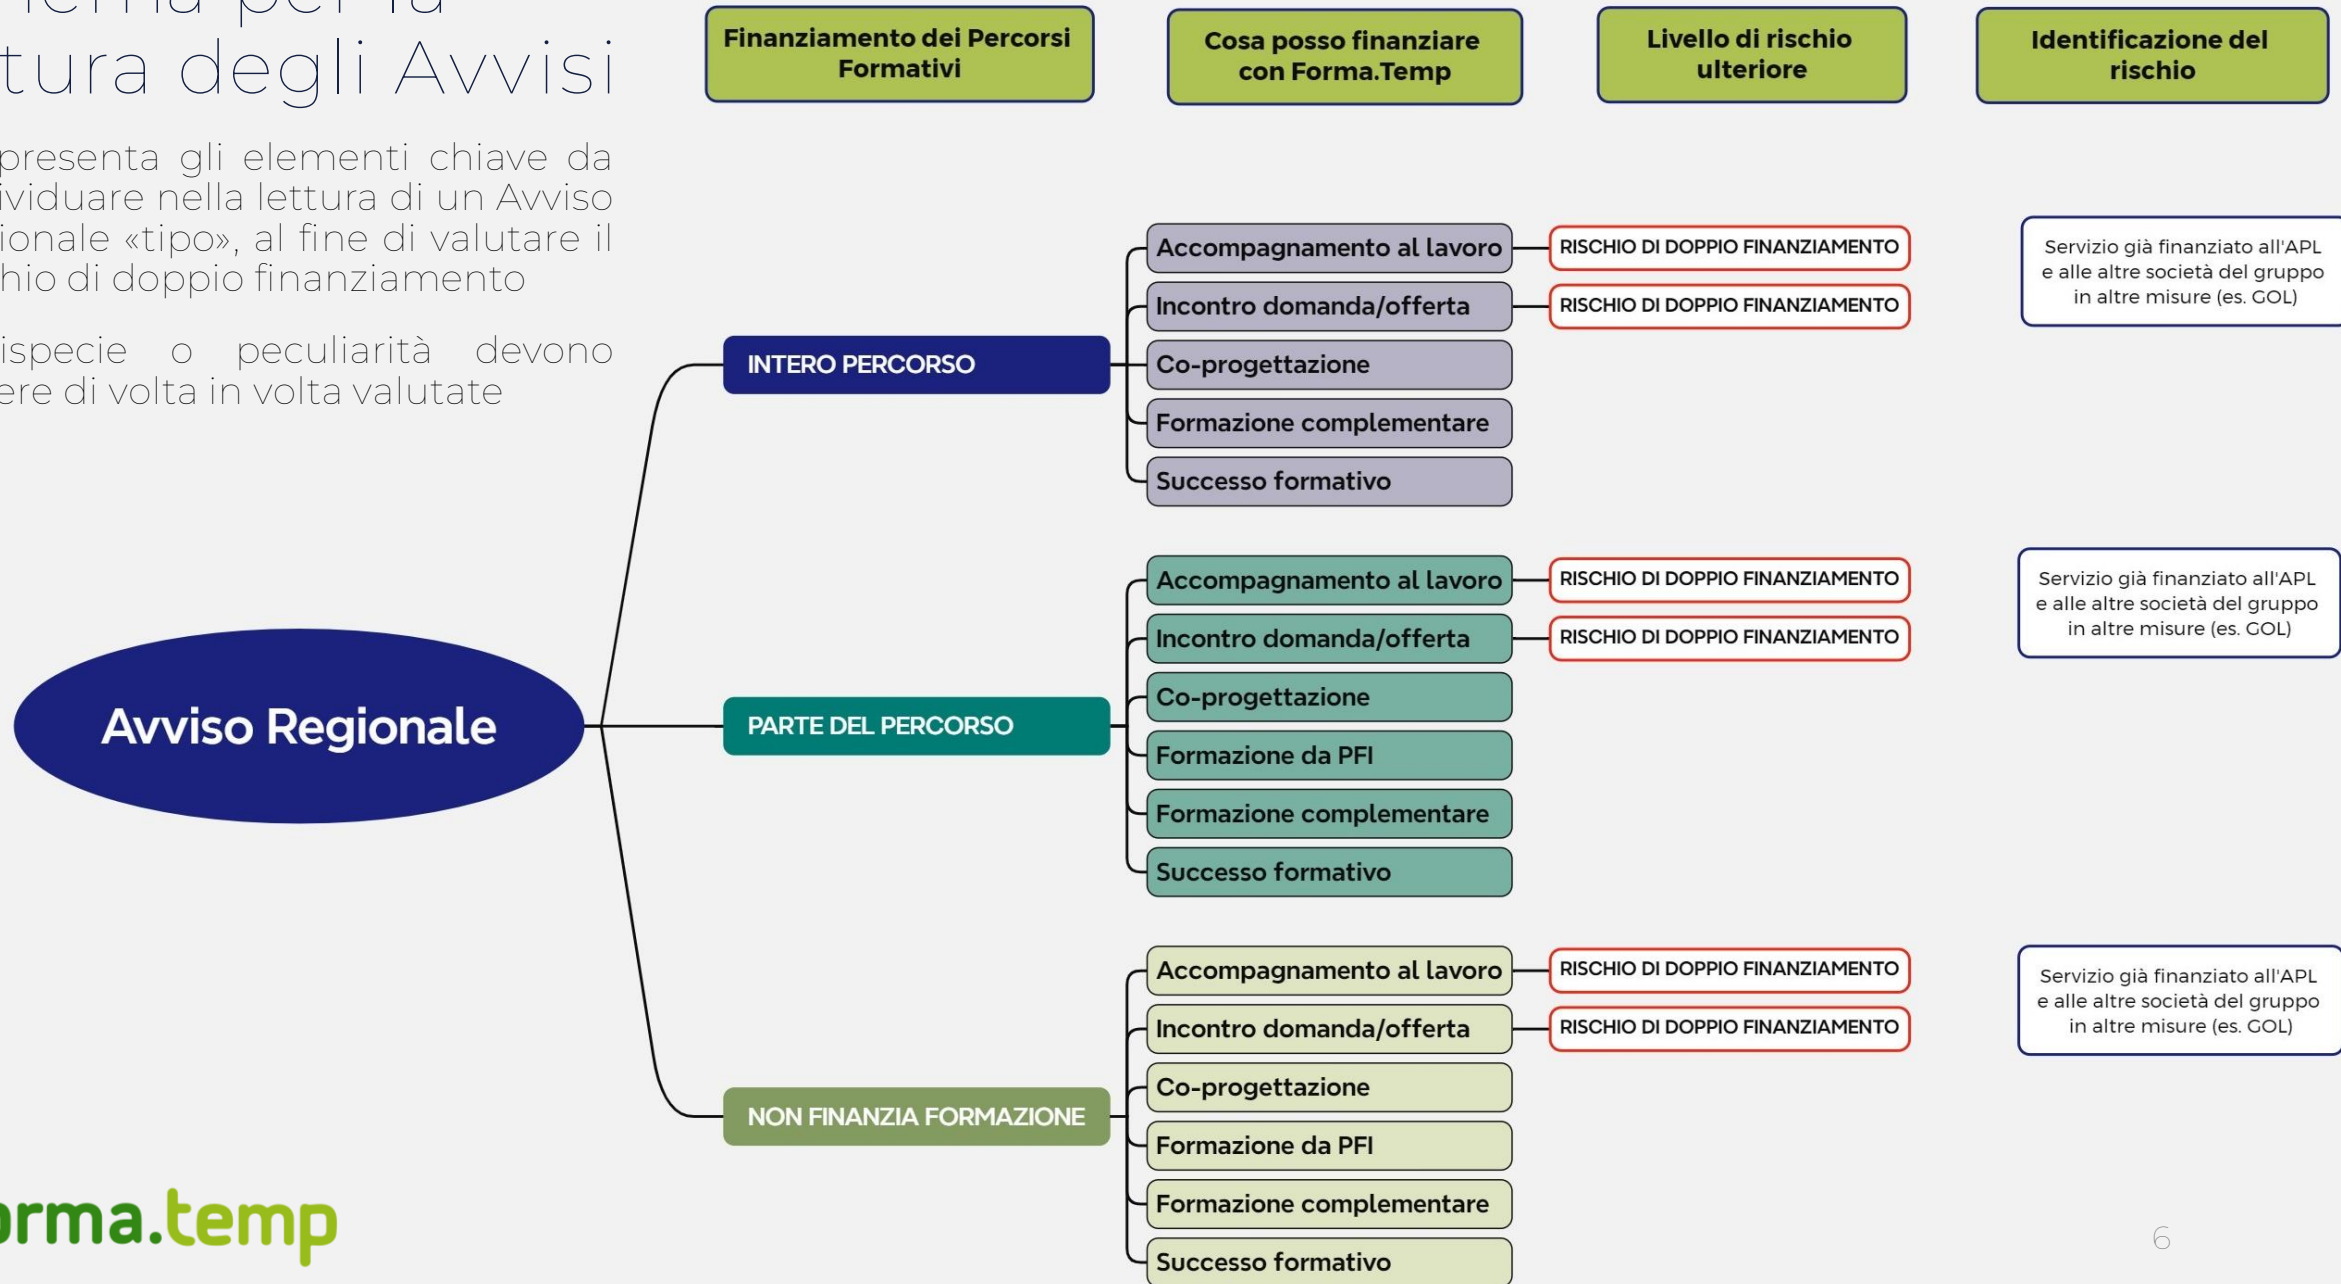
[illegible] per la
tura degli Avvisi

presenta gli elementi chiave da ividuare nella lettura di un Avviso ionale «tipo», al fine di valutare il hio di doppio finanziamento

ispecie o peculiarità devono ere di volta in volta valutate

Finanziamento dei Percorsi Formativi

Cosa posso finanziare con Forma.Temp

Livello di rischio ulteriore

Identificazione del rischio

Avviso Regionale

INTERO PERCORSO

Accompagnamento al lavoro
RISCHIO DI DOPPIO FINANZIAMENTO
Incontro domanda/offerta
RISCHIO DI DOPPIO FINANZIAMENTO
Co-progettazione
Formazione complementare
Successo formativo

Servizio già finanziato all'APL e alle altre società del gruppo in altre misure (es. GOL)

PARTE DEL PERCORSO

Accompagnamento al lavoro
RISCHIO DI DOPPIO FINANZIAMENTO
Incontro domanda/offerta
RISCHIO DI DOPPIO FINANZIAMENTO
Co-progettazione
Formazione da PFI
Formazione complementare
Successo formativo

Servizio già finanziato all'APL e alle altre società del gruppo in altre misure (es. GOL)

NON FINANZIA FORMAZIONE

Accompagnamento al lavoro
RISCHIO DI DOPPIO FINANZIAMENTO
Incontro domanda/offerta
RISCHIO DI DOPPIO FINANZIAMENTO
Co-progettazione
Formazione da PFI
Formazione complementare
Successo formativo

Servizio già finanziato all'APL e alle altre società del gruppo in altre misure (es. GOL)

rma.temp

6